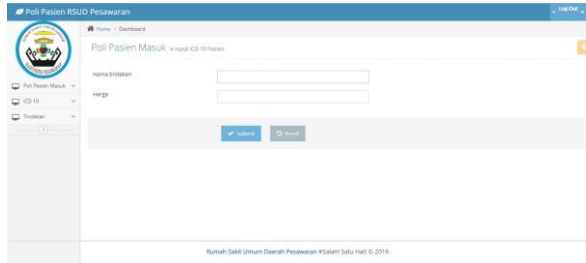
Poli Pasien RSUD Pesawaran

Log Out

Home / Dashboard

Poli Pasien Masuk » Input ICD 10 Pasien

Poli Pasien Masuk

ICD 10

Tindakan

Nama tindakan

Harga

Submit

Reset

Rumah Sakit Umum Daerah Pesawaran #Salam Satu Hati © 2019